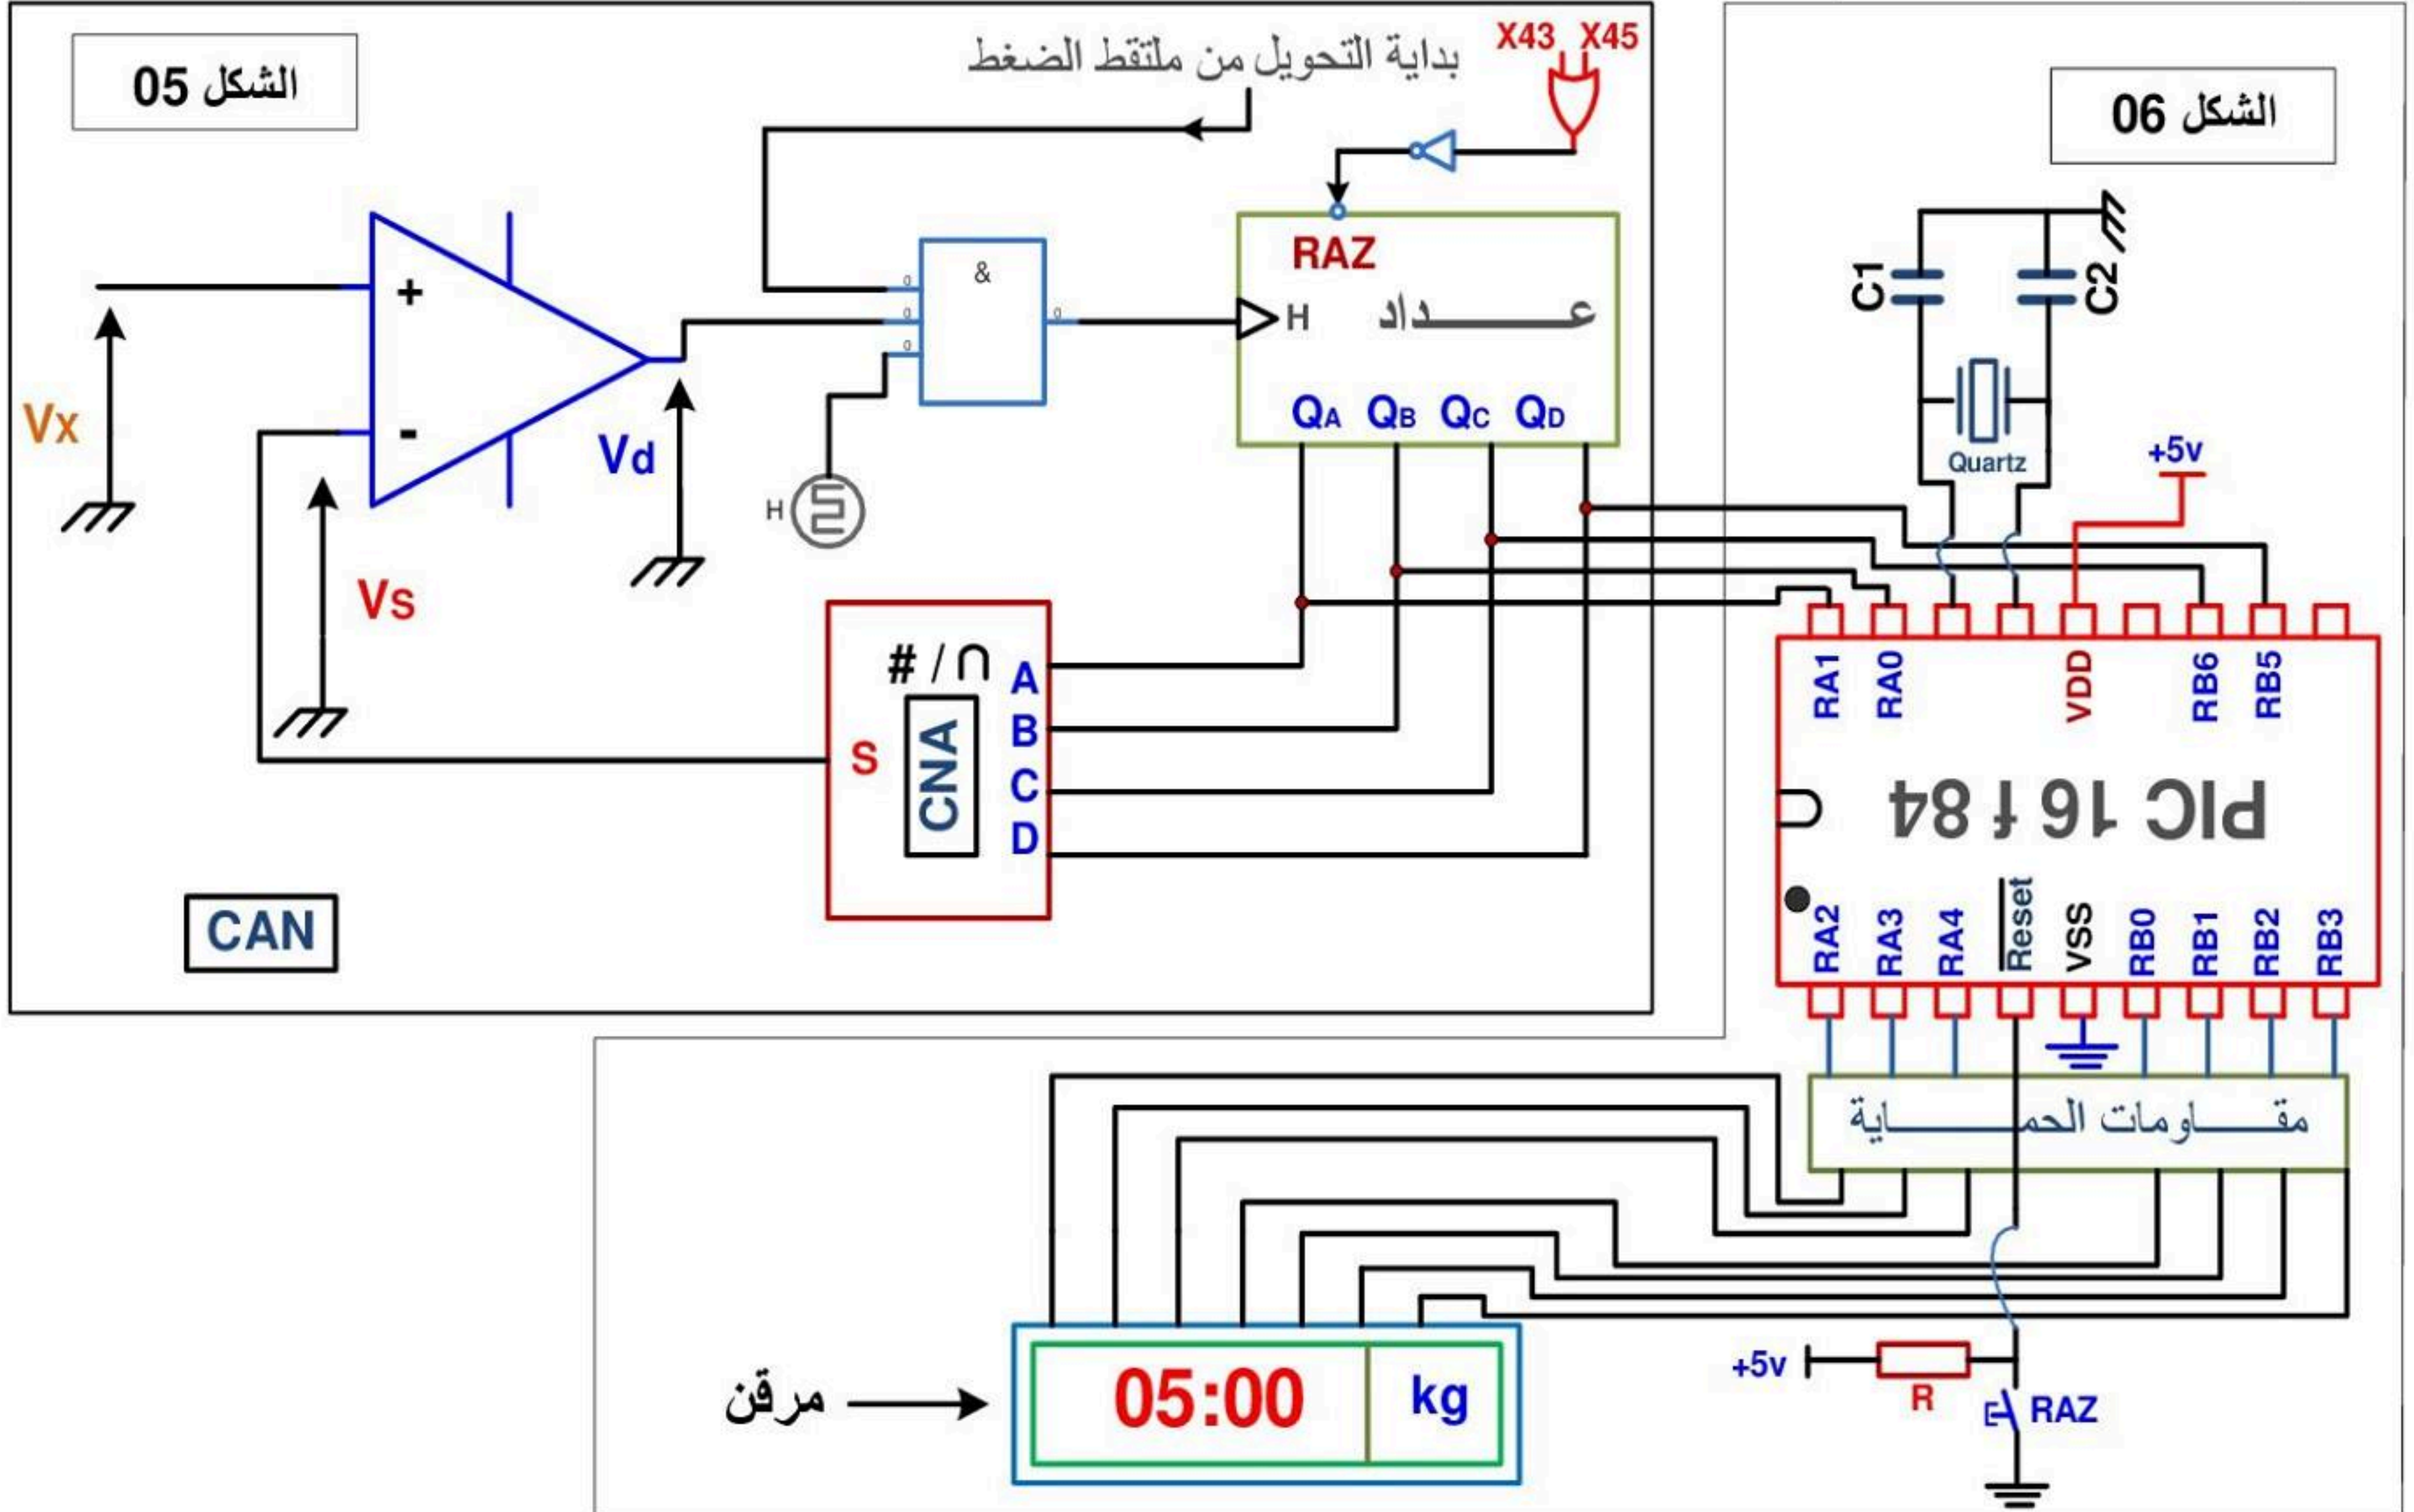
الشكل 05

بداية التحويل من ملتقط الضغط

X43 X45

الشكل 06

RAZ

&

H

عـــــداد

+

-

Vx

Vd

Vs

H

QA QB QC QD

C1 C2

Quartz

+5v

# / ∩

A

B

C

D

S

CNA

CAN

RA1 RA0 VDD RB6 RB5

PIC 16 f 84

RA2 RA3 RA4 Reset VSS RB0 RB1 RB2 RB3

مقــــاومات الحمــــاية

مرقن

05:00

kg

+5v

R

RAZ